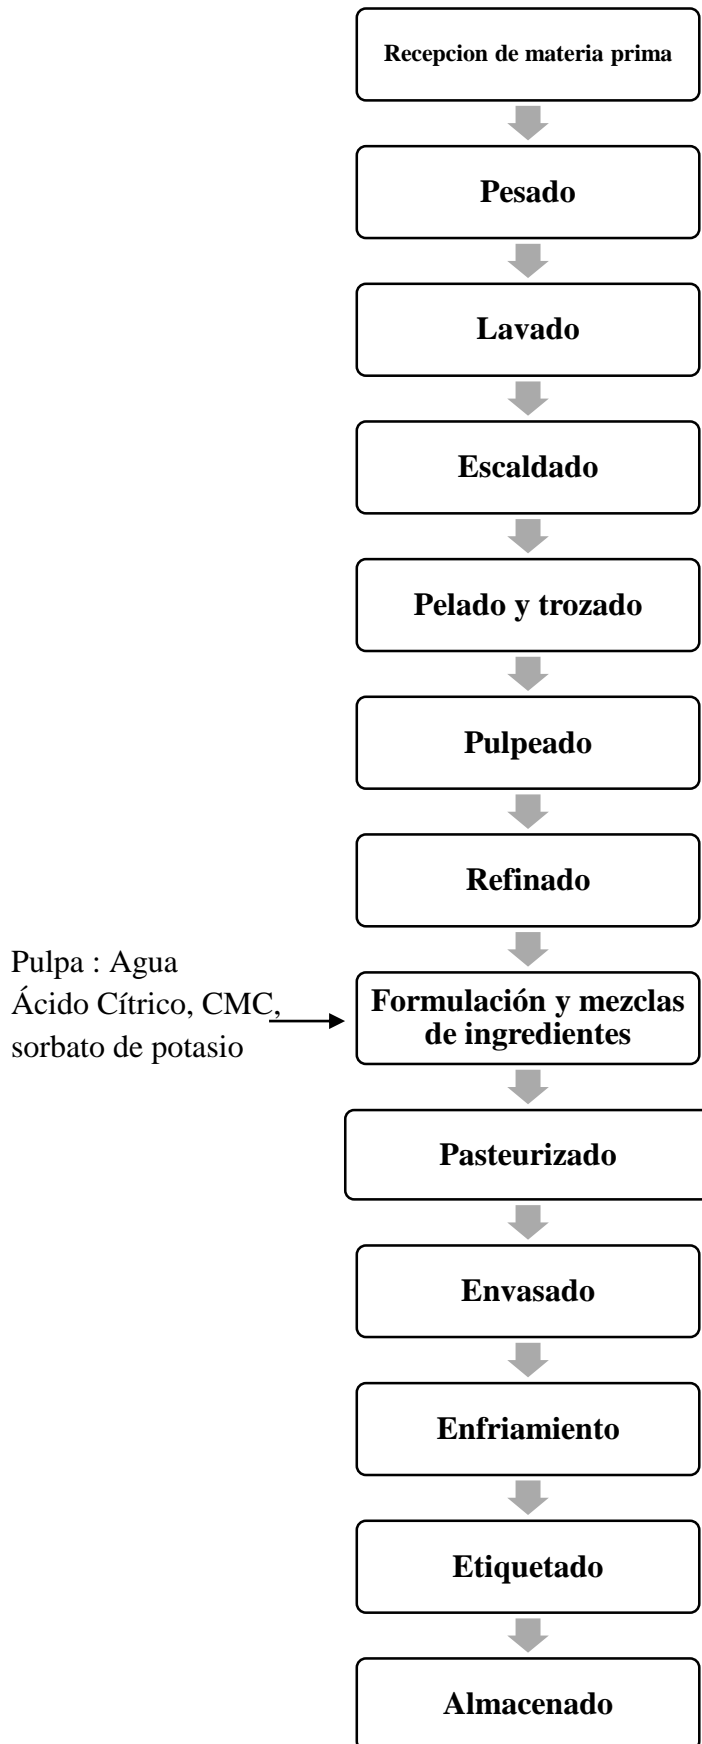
Recepcion de materia prima

Pesado

Lavado

Escaldado

Pelado y trozado

Pulpeado

Refinado

Pulpa : Agua
Ácido Cítrico, CMC, sorbato de potasio

Formulación y mezclas de ingredientes

Pasteurizado

Envasado

Enfriamiento

Etiquetado

Almacenado